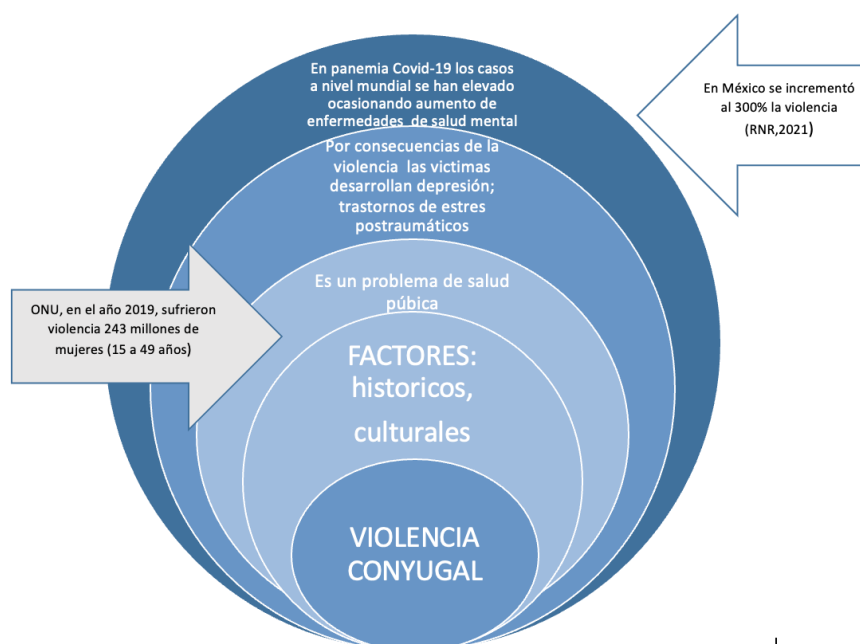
En panemia Covid-19 los casos a nivel mundial se han elevado ocasionando aumento de enfermedades de salud mental

En México se incrementó al 300% la violencia (RNR,2021)

Por consecuencias de la violencia las victimas desarrollan depresión; trastornos de estres postraumáticos

ONU, en el año 2019, sufrieron violencia 243 millones de mujeres (15 a 49 años)

Es un problema de salud púbica

FACTORES: historicos, culturales

VIOLENCIA CONYUGAL